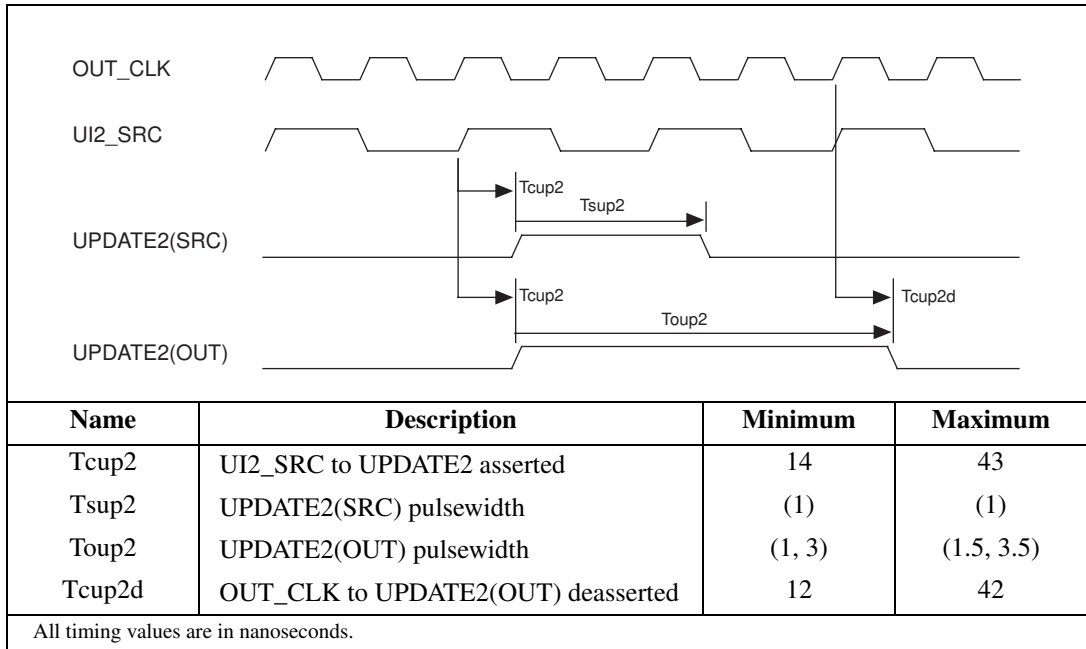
OUT_CLK

UI2_SRC

Tcup2

Tsup2

UPDATE2(SRC)

Tcup2

Tcup2d

Toup2

UPDATE2(OUT)

| Name | Description | Minimum | Maximum |
|---|---|---|---|
| Tcup2 | UI2_SRC to UPDATE2 asserted | 14 | 43 |
| Tsup2 | UPDATE2(SRC) pulsewidth | (1) | (1) |
| Toup2 | UPDATE2(OUT) pulsewidth | (1, 3) | (1.5, 3.5) |
| Tcup2d | OUT_CLK to UPDATE2(OUT) deasserted | 12 | 42 |

All timing values are in nanoseconds.